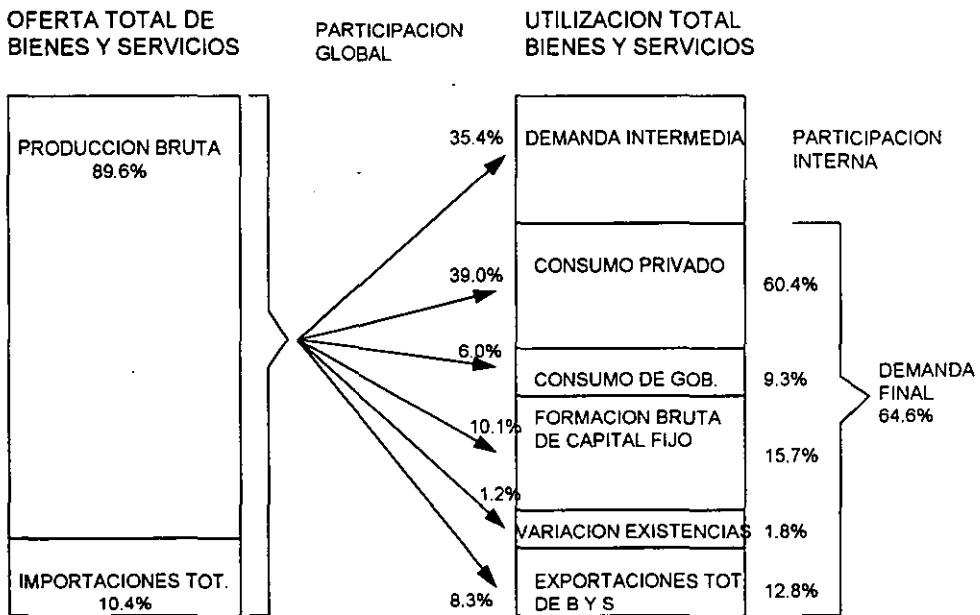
OFERTA TOTAL DE BIENES Y SERVICIOS

PARTICIPACION GLOBAL

UTILIZACION TOTAL BIENES Y SERVICIOS

PRODUCCION BRUTA
89.6%

IMPORTACIONES TOT.
10.4%

35.4%
39.0%
6.0%
10.1%
1.2%
8.3%

DEMANDA INTERMEDIA

PARTICIPACION INTERNA

CONSUMO PRIVADO
60.4%

CONSUMO DE GOB.
9.3%

FORMACION BRUTA DE CAPITAL FIJO
15.7%

VARIACION EXISTENCIAS
1.8%

EXPORTACIONES TOT. DE B Y S
12.8%

DEMANDA FINAL
64.6%